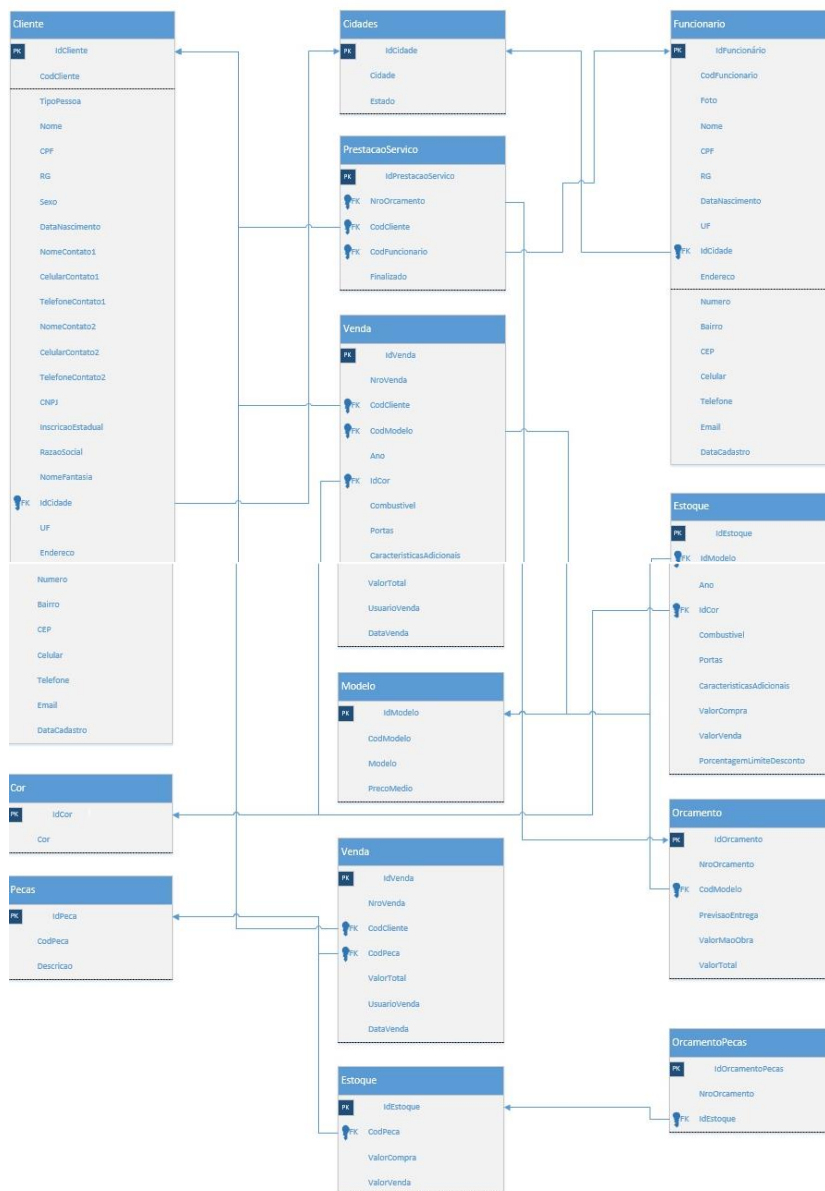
Cliente
PK IdCliente
CodCliente
TipoPessoa
Nome
CPF
RG
Sexo
DataNascimento
NomeContato1
CelularContato1
TelefoneContato1
NomeContato2
CelularContato2
TelefoneContato2
CNPJ
InscricaoEstadual
RazaoSocial
NomeFantasia
FK IdCidade
UF
Endereco
Numero
Bairro
CEP
Celular
Telefone
Email
DataCadastro

Cidades
PK IdCidade
Cidade
Estado

PrestacaoServico
PK IdPrestacaoServico
FK NroOrcamento
FK CodCliente
FK CodFuncionario
Finalizado

Venda
PK IdVenda
NroVenda
FK CodCliente
FK CodModelo
Ano
FK IdCor
Combustivel
Portas
CaracteristicasAdicionais
ValorTotal
UsuarioVenda
DataVenda

Funcionario
PK IdFuncionário
CodFuncionario
Foto
Nome
CPF
RG
DataNascimento
UF
FK IdCidade
Endereco
Numero
Bairro
CEP
Celular
Telefone
Email
DataCadastro

Estoque
PK IdEstoque
FK IdModelo
Ano
FK IdCor
Combustivel
Portas
CaracteristicasAdicionais
ValorCompra
ValorVenda
PorcentagemLimiteDesconto

Modelo
PK IdModelo
CodModelo
Modelo
PrecoMedio

Cor
PK IdCor
Cor

Orcamento
PK IdOrcamento
NroOrcamento
FK CodModelo
PrevisaoEntrega
ValorMaoObra
ValorTotal

Pecas
PK IdPeca
CodPeca
Descricao

Venda
PK IdVenda
NroVenda
FK CodCliente
FK CodPeca
ValorTotal
UsuarioVenda
DataVenda

OrcamentoPecas
PK IdOrcamentoPecas
NroOrcamento
FK IdEstoque

Estoque
PK IdEstoque
FK CodPeca
ValorCompra
ValorVenda